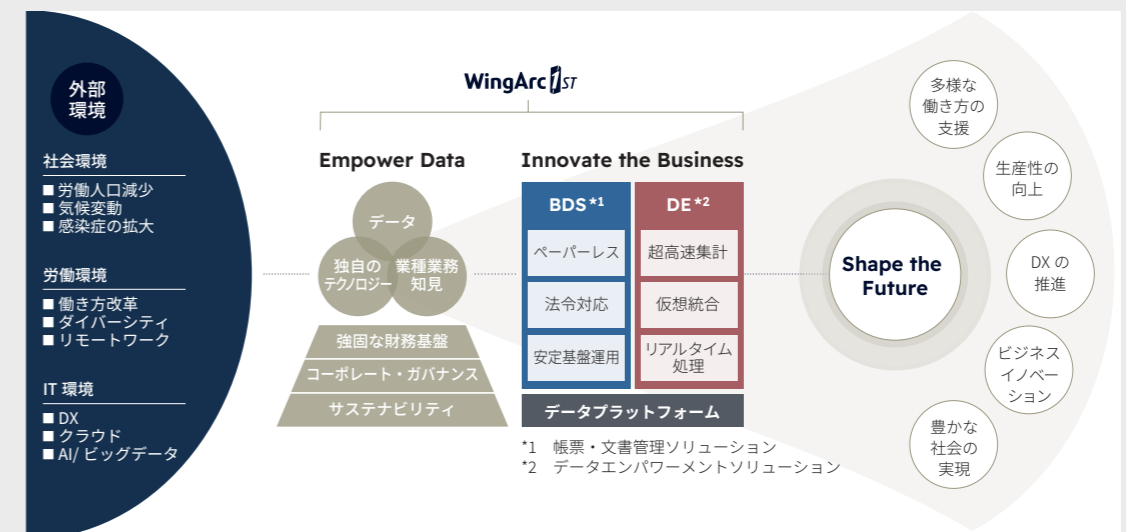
外部環境

社会環境
■ 労働人口減少
■ 気候変動
■ 感染症の拡大

労働環境
■ 働き方改革
■ ダイバーシティ
■ リモートワーク

IT 環境
■ DX
■ クラウド
■ AI/ ビッグデータ

WingArc 1ST

Empower Data

データ
独自のテクノロジー
業種業務知見

強固な財務基盤
コーポレート・ガバナンス
サステナビリティ

Innovate the Business

BDS *1
ペーパーレス
法令対応
安定基盤運用

DE *2
超高速集計
仮想統合
リアルタイム処理

データプラットフォーム

*1 帳票・文書管理ソリューション
*2 データエンパワーメントソリューション

Shape the Future

多様な働き方の支援
生産性の向上
DX の推進
ビジネスイノベーション
豊かな社会の実現